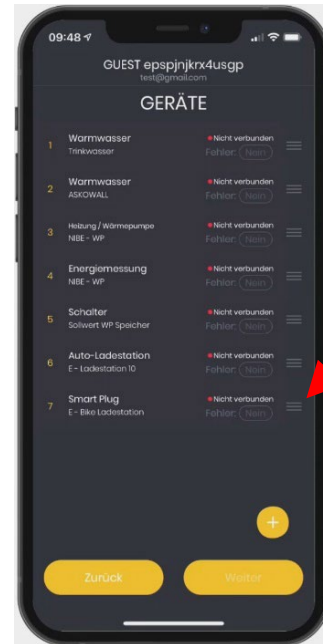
09:48

GUEST epspjnjkrx4usgp
test@gmail.com

GERÄTE

1 Warmwasser
Trinkwasser
Nicht verbunden
Fehler: Nein

2 Warmwasser
ASKOWALL
Nicht verbunden
Fehler: Nein

3 Heizung / Wärmepumpe
NIBE - WP
Nicht verbunden
Fehler: Nein

4 Energiemessung
NIBE - WP
Nicht verbunden
Fehler: Nein

5 Schalter
Sollwert WP Speicher
Nicht verbunden
Fehler: Nein

6 Auto-Ladestation
E - Ladestation 10
Nicht verbunden
Fehler: Nein

7 Smart Plug
E - Bike Ladestation
Nicht verbunden
Fehler: Nein

+

Zurück
Weiter